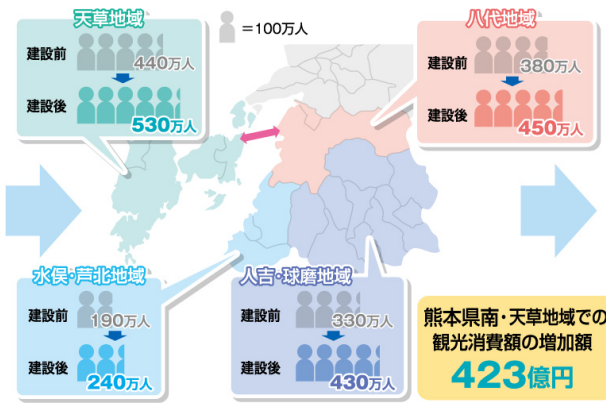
＝100万人

天草地域
建設前 440万人
建設後 530万人

八代地域
建設前 380万人
建設後 450万人

水俣・芦北地域
建設前 190万人
建設後 240万人

人吉・球磨地域
建設前 330万人
建設後 430万人

熊本県南・天草地域での観光消費額の増加額
423億円